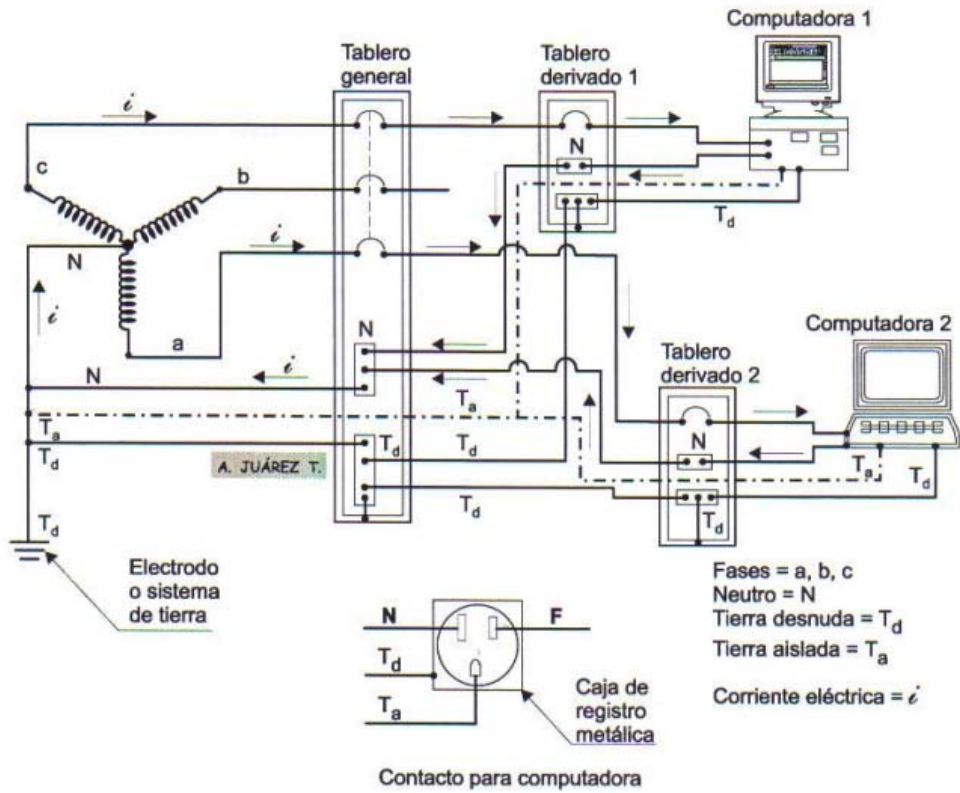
Computadora 1

Tablero general

Tablero derivado 1

$i$

c

b

N

$T_d$

N

$i$

$i$

a

N

Computadora 2

N

$i$

Tablero derivado 2

$T_a$

$T_a$

$T_d$

$T_d$

$T_d$

N

A. JUÁREZ T.

$T_a$

$T_d$

$T_d$

$T_d$

Electrodo o sistema de tierra

Fases = a, b, c
Neutro = N
Tierra desnuda = $T_d$
Tierra aislada = $T_a$

Corriente eléctrica = $i$

N

F

$T_d$

$T_a$

Caja de registro metálica

Contacto para computadora